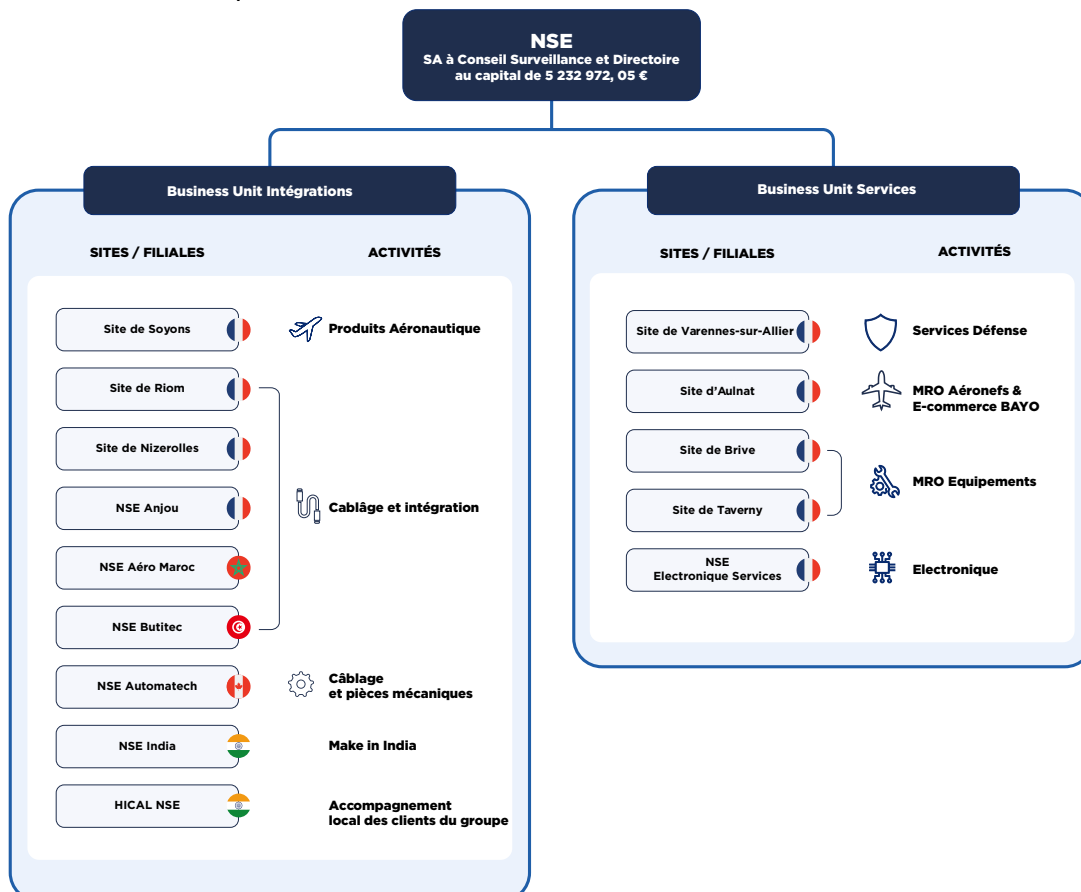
NSE
SA à Conseil Surveillance et Directoire
au capital de 5 232 972, 05 €

Business Unit Intégrations

SITES / FILIALES

ACTIVITÉS

Site de Soyons

Produits Aéronautique

Site de Riom

Site de Nizerolles

NSE Anjou

Cablâge et intégration

NSE Aéro Maroc

NSE Butitec

NSE Automatech

Câblage
et pièces mécaniques

NSE India

Make in India

HICAL NSE

Accompagnement
local des clients du groupe

Business Unit Services

SITES / FILIALES

ACTIVITÉS

Site de Varennes-sur-Allier

Services Défense

Site d'Aulnat

MRO Aéronefs &
E-commerce BAYO

Site de Brive

Site de Taverny

MRO Equipements

NSE
Electronique Services

Electronique